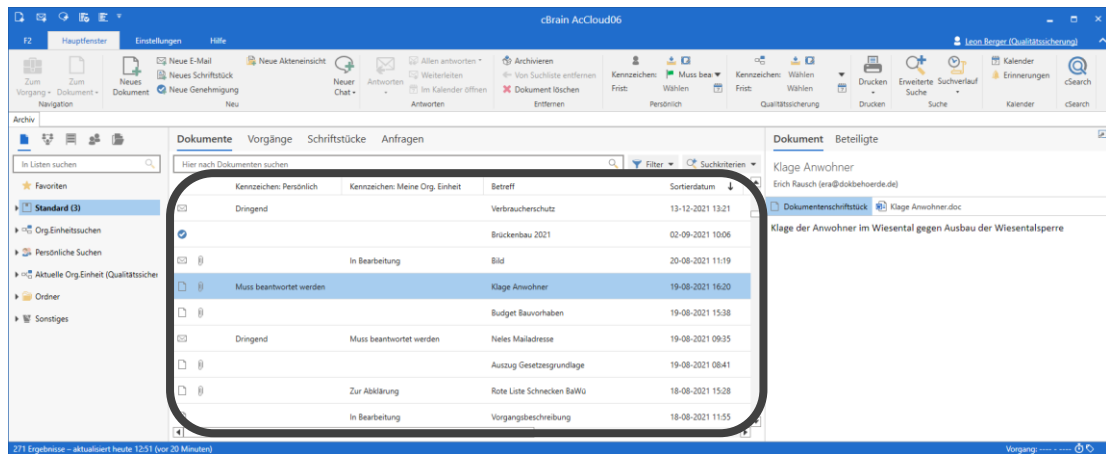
cBrain AcCloud06

F2 Hauptfenster Einstellungen Hilfe

Leon Berger (Qualitätssicherung)

Zum Vorgang Zum Dokument Navigation

Neues Dokument Neue E-Mail Neues Schriftstück Neue Genehmigung Neue Akteneinsicht Neuer Chat Neu

Antworten Allen antworten Weiterleiten Im Kalender öffnen Antworten

Archivieren Von Suchliste entfernen Dokument löschen Entfernen

Kennzeichen: Muss bea Frist: Wählen Persönlich

Kennzeichen: Wählen Frist: Wählen Qualitätssicherung

Drucken Drucken

Erweiterte Suche Suchverlauf Suche

Kalender Erinnerungen Kalender

cSearch cSearch

Archiv

In Listen suchen

Favoriten
Standard (3)
Org.Einheitssuchen
Persönliche Suchen
Aktuelle Org.Einheit (Qualitätssicher
Ordner
Sonstiges

Dokumente Vorgänge Schriftstücke Anfragen

Hier nach Dokumenten suchen

Filter Suchkriterien

| Kennzeichen: Persönlich | Kennzeichen: Meine Org. Einheit | Betreff | Sortierdatum |
|---|---|---|---|
| Dringend | | Verbraucherschutz | 13-12-2021 13:21 |
| | | Brückenbau 2021 | 02-09-2021 10:06 |
| | In Bearbeitung | Bild | 20-08-2021 11:19 |
| Muss beantwortet werden | | Klage Anwohner | 19-08-2021 16:20 |
| | | Budget Bauvorhaben | 19-08-2021 15:38 |
| Dringend | Muss beantwortet werden | Neles Mailadresse | 19-08-2021 09:35 |
| | | Auszug Gesetzesgrundlage | 19-08-2021 08:41 |
| | Zur Abklärung | Rote Liste Schnecken BaWü | 18-08-2021 15:28 |
| | In Bearbeitung | Vorgangsbeschreibung | 18-08-2021 11:55 |

Dokument Beteiligte

Klage Anwohner
Erich Rausch (era@dokbehoerde.de)

Dokumentenschriftstück Klage Anwohner.doc

Klage der Anwohner im Wiesental gegen Ausbau der Wiesentalsperre

271 Ergebnisse – aktualisiert heute 12:51 (vor 20 Minuten)

Vorgang: ---- · ----